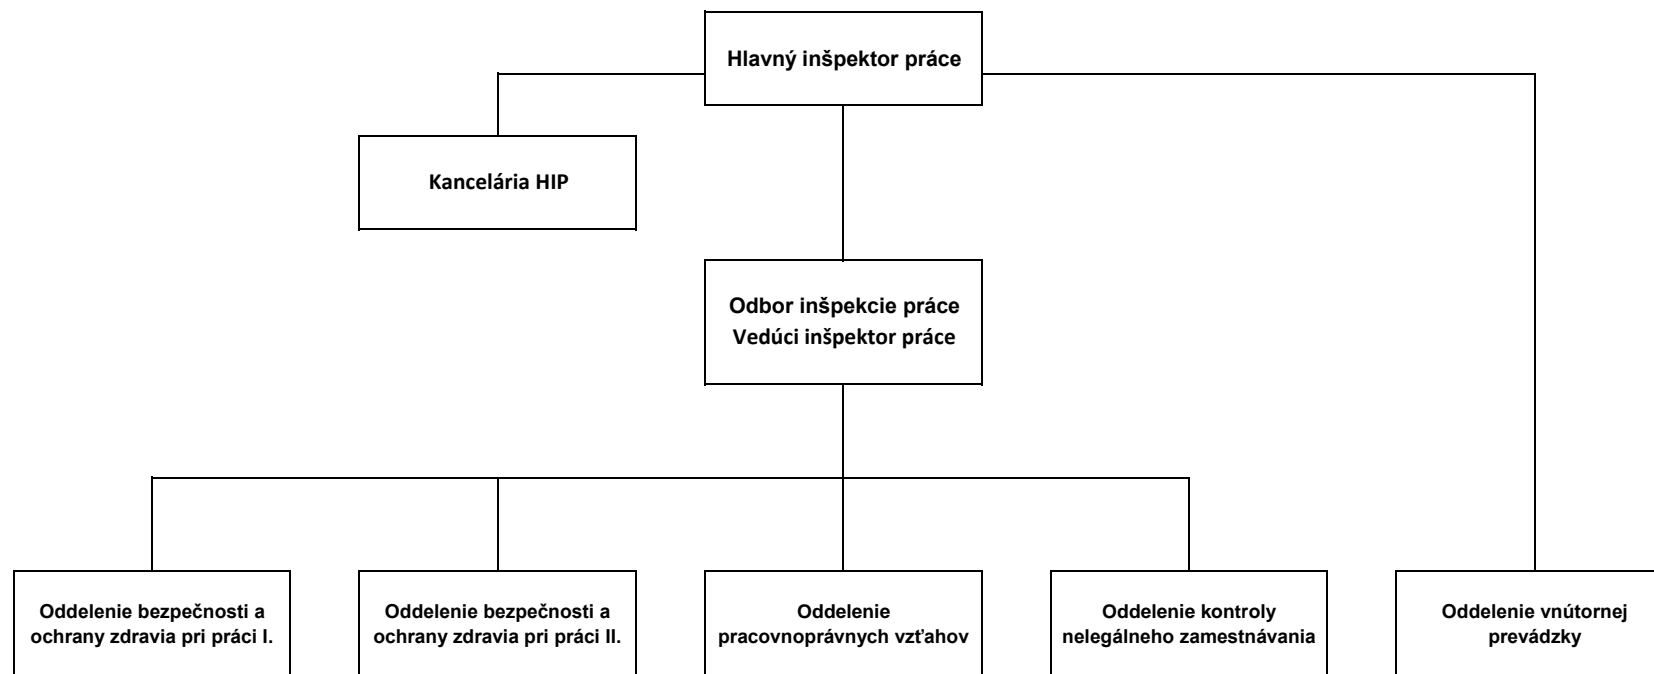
Hlavný inšpektor práce

Kancelária HIP

Odbor inšpekcie práce
Vedúci inšpektor práce

Oddelenie bezpečnosti a ochrany zdravia pri práci I.

Oddelenie bezpečnosti a ochrany zdravia pri práci II.

Oddelenie pracovnoprávnych vzťahov

Oddelenie kontroly nelegálneho zamestnávania

Oddelenie vnútornej prevádzky